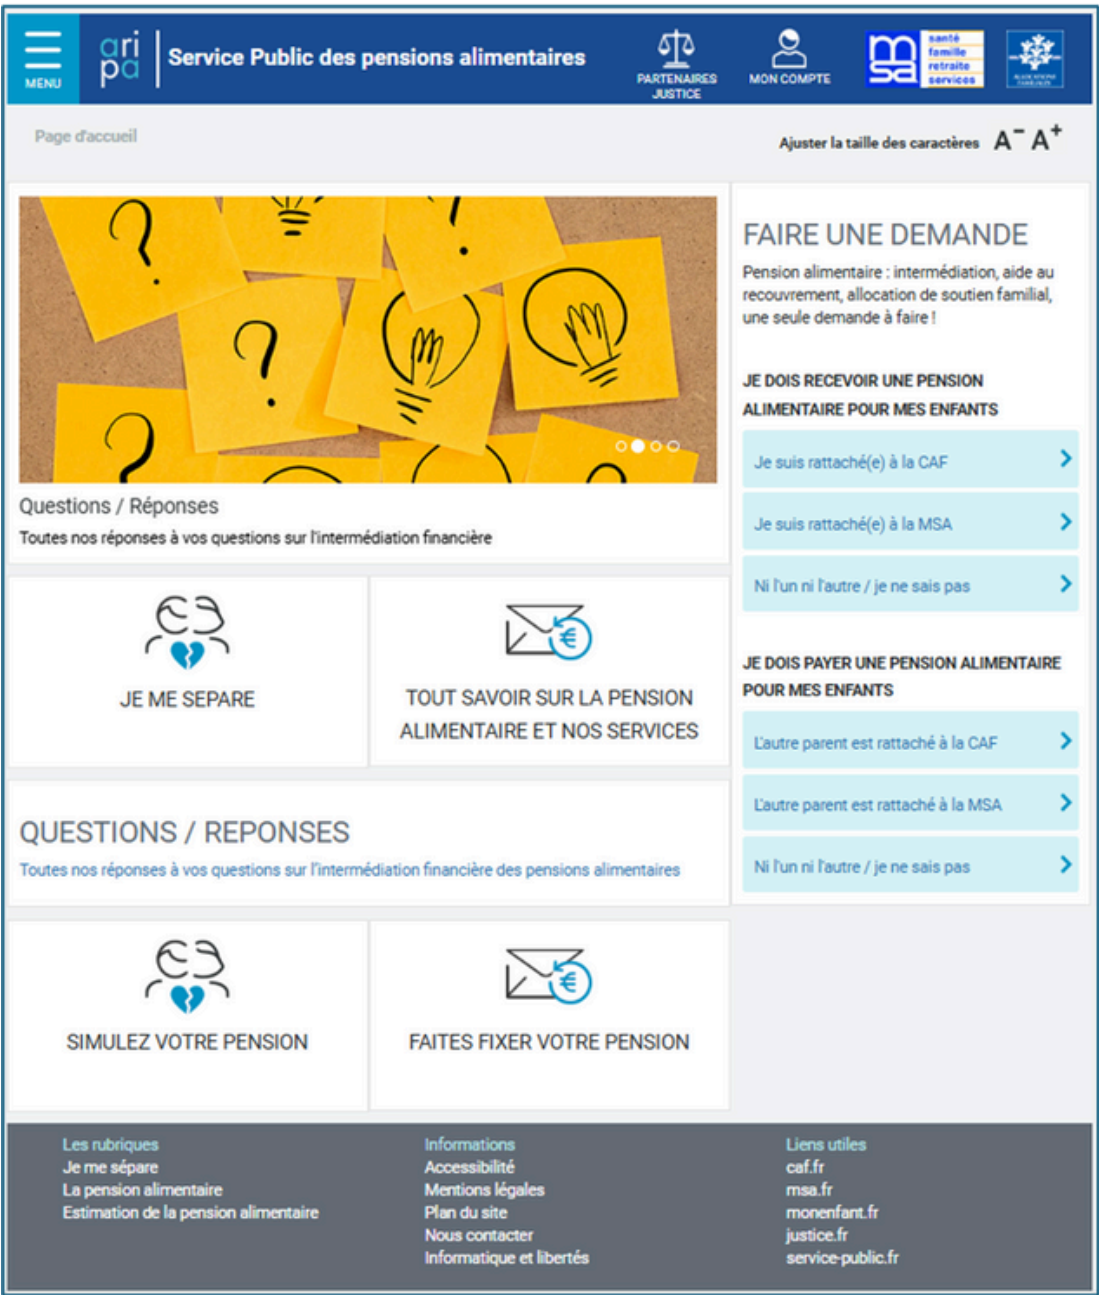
MENU

ari pa

Service Public des pensions alimentaires

PARTENAIRES JUSTICE

MON COMPTE

msa santé famille retraite services

Page d'accueil

Ajuster la taille des caractères $A^-$ $A^+$

Questions / Réponses

Toutes nos réponses à vos questions sur l'intermédiation financière

JE ME SEPARE

TOUT SAVOIR SUR LA PENSION ALIMENTAIRE ET NOS SERVICES

QUESTIONS / REPONSES

Toutes nos réponses à vos questions sur l'intermédiation financière des pensions alimentaires

SIMULEZ VOTRE PENSION

FAITES FIXER VOTRE PENSION

FAIRE UNE DEMANDE

Pension alimentaire : intermédiation, aide au recouvrement, allocation de soutien familial, une seule demande à faire !

JE DOIS RECEVOIR UNE PENSION ALIMENTAIRE POUR MES ENFANTS

Je suis rattaché(e) à la CAF

Je suis rattaché(e) à la MSA

Ni l'un ni l'autre / je ne sais pas

JE DOIS PAYER UNE PENSION ALIMENTAIRE POUR MES ENFANTS

L'autre parent est rattaché à la CAF

L'autre parent est rattaché à la MSA

Ni l'un ni l'autre / je ne sais pas

Les rubriques
Je me sépare
La pension alimentaire
Estimation de la pension alimentaire

Informations
Accessibilité
Mentions légales
Plan du site
Nous contacter
Informatique et libertés

Liens utiles
caf.fr
msa.fr
monenfant.fr
justice.fr
service-public.fr